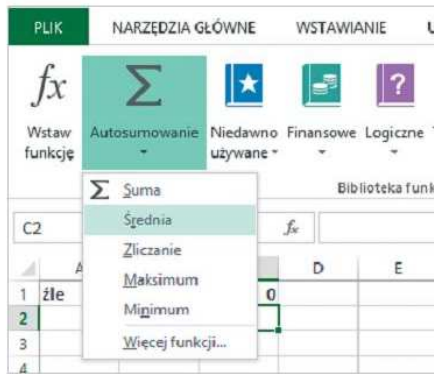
PLIK NARZĘDZIA GŁÓWNE WSTAWIANIE U

$fx$ Wstaw funkcję
$\Sigma$ Autosumowanie
Niedawno używane
Finansowe
Logiczne

Biblioteka funk

$\Sigma$ Suma
Średnia
Zliczanie
Maksimum
Minimum
Więcej funkcji...

C2
$fx$

| | A | | | D | E |
|---|---|---|---|---|---|
| 1 | źle | | 0 | | |
| 2 | | | | | |
| 3 | | | | | |
| 4 | | | | | |